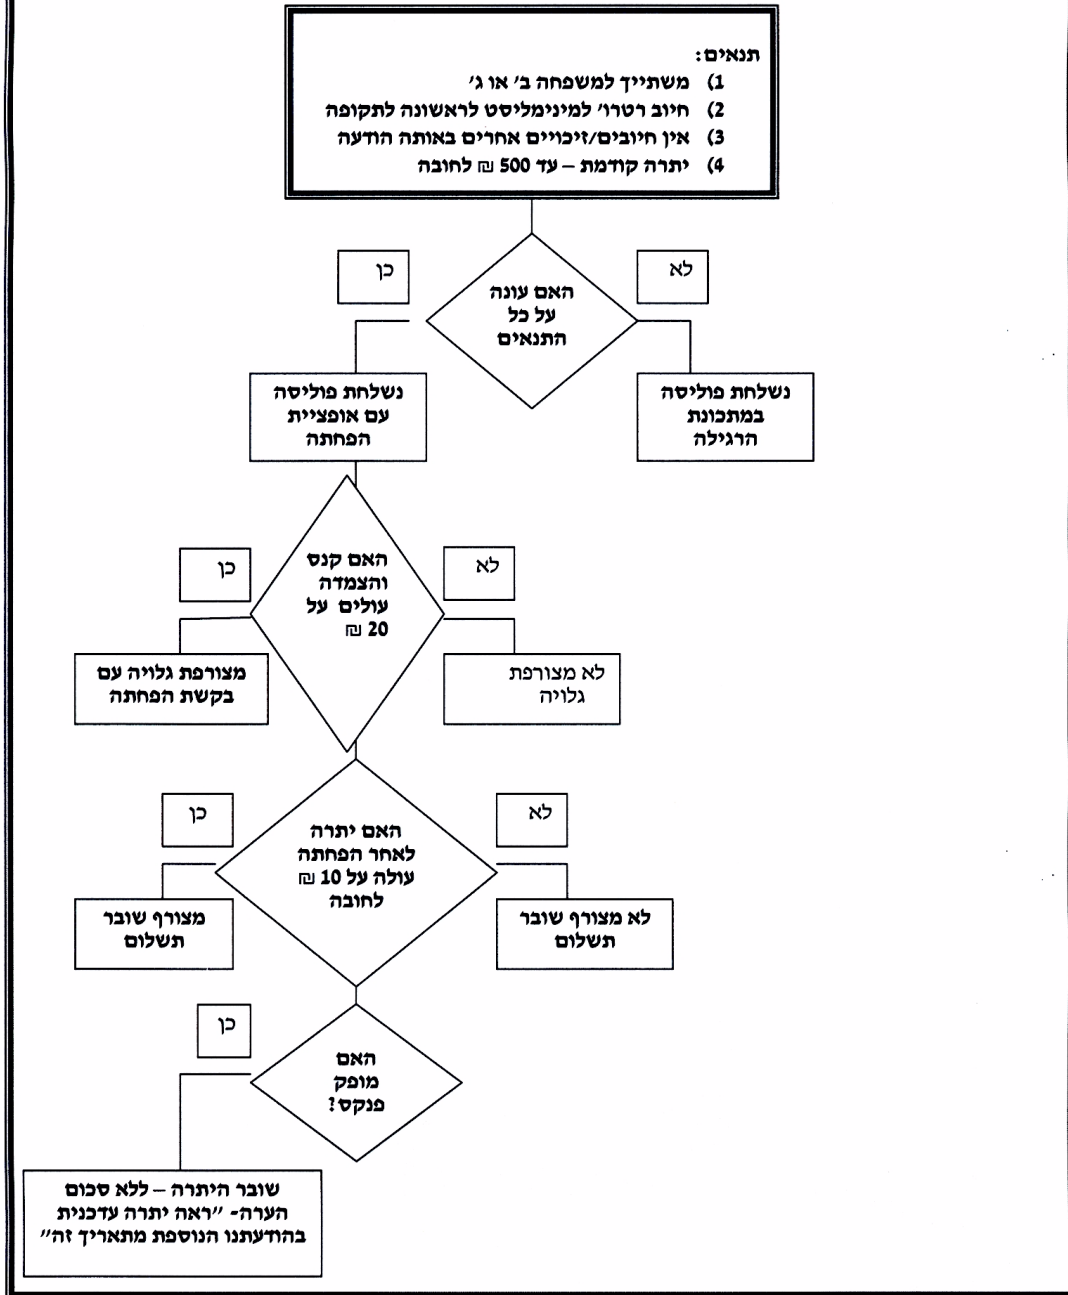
תנאים:
1) משתייך למשפחה ב' או ג'
2) חיוב רטרו' למינימליסט לראשונה לתקופה
3) אין חיובים/זיכויים אחרים באותה הודעה
4) יתרה קודמת – עד 500 ₪ לחובה

כן

לא

האם עונה על כל התנאים

נשלחת פוליסה עם אופציית הפחתה

נשלחת פוליסה במתכונת הרגילה

כן

לא

האם קנס והצמדה עולים על 20 ₪

מצורפת גלויה עם בקשת הפחתה

לא מצורפת גלויה

כן

לא

האם יתרה לאחר הפחתה עולה על 10 ₪ לחובה

מצורף שובר תשלום

לא מצורף שובר תשלום

כן

האם מופק פנקס?

שובר היתרה – ללא סכום
הערה- "ראה יתרה עדכנית בהודעתנו הנוספת מתאריך זה"